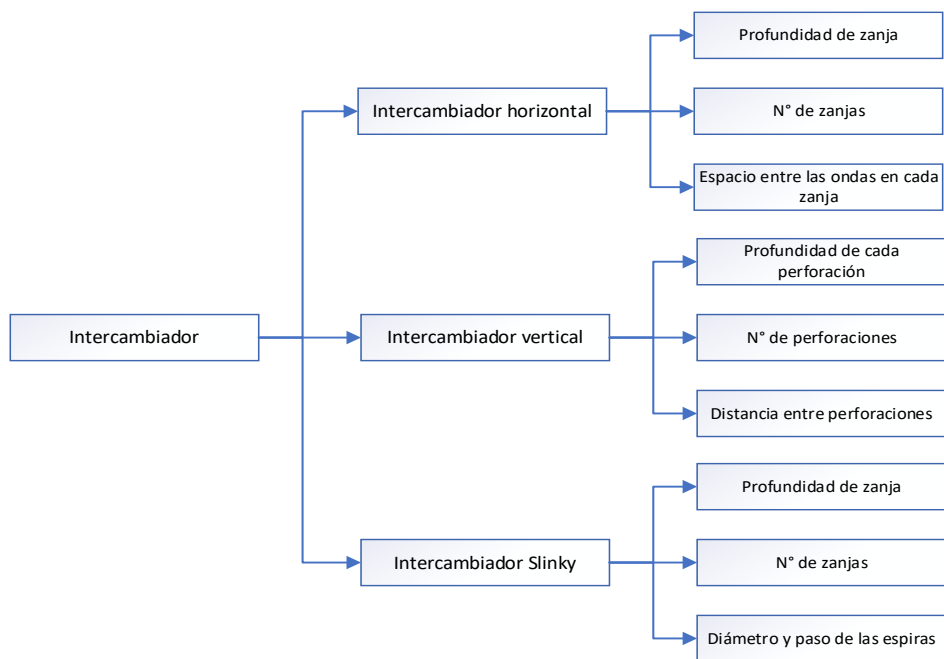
Intercambiador

Intercambiador horizontal

Profundidad de zanja

N° de zanjas

Espacio entre las ondas en cada zanja

Intercambiador vertical

Profundidad de cada perforación

N° de perforaciones

Distancia entre perforaciones

Intercambiador Slinky

Profundidad de zanja

N° de zanjas

Diámetro y paso de las espiras